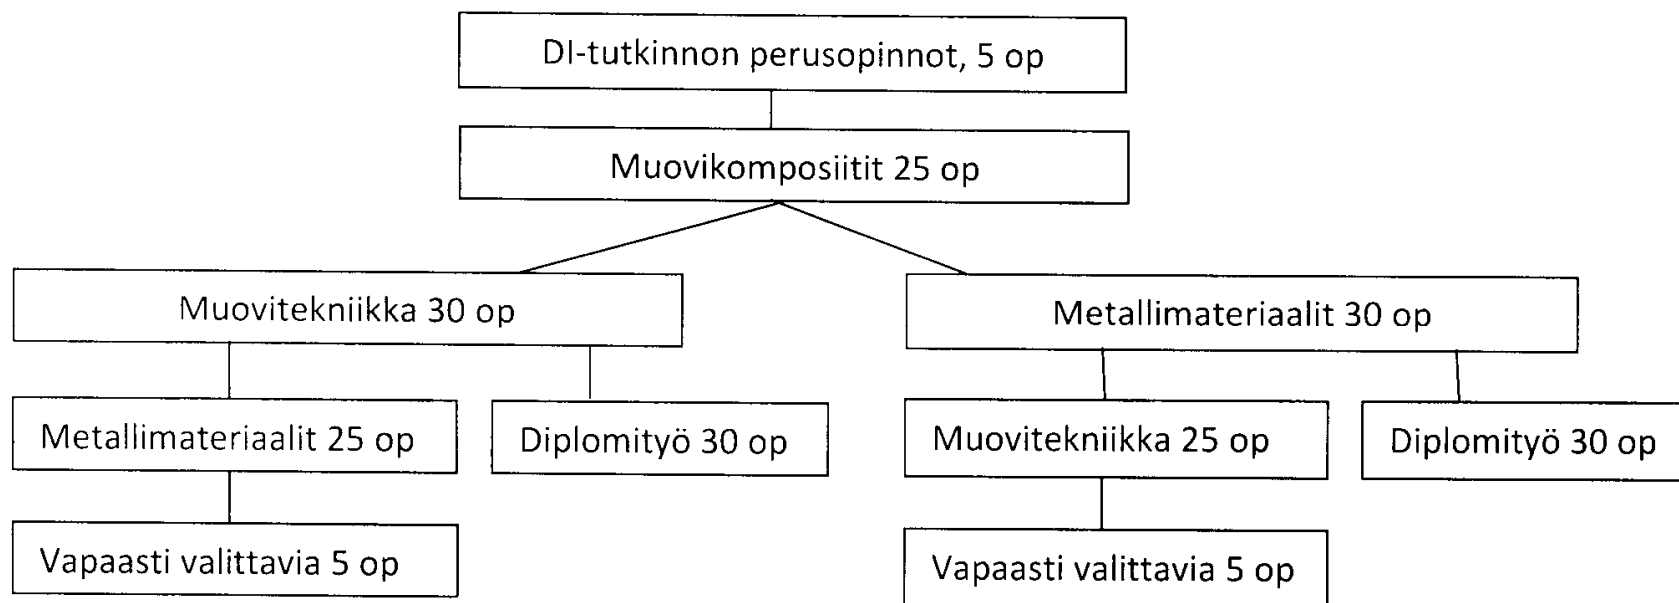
DI-tutkinnon perusopinnot, 5 op

Muovikomposiitit 25 op

Muovitekniikka 30 op

Metallimateriaalit 25 op

Vapaasti valittavia 5 op

Diplomityö 30 op

Metallimateriaalit 30 op

Muovitekniikka 25 op

Vapaasti valittavia 5 op

Diplomityö 30 op